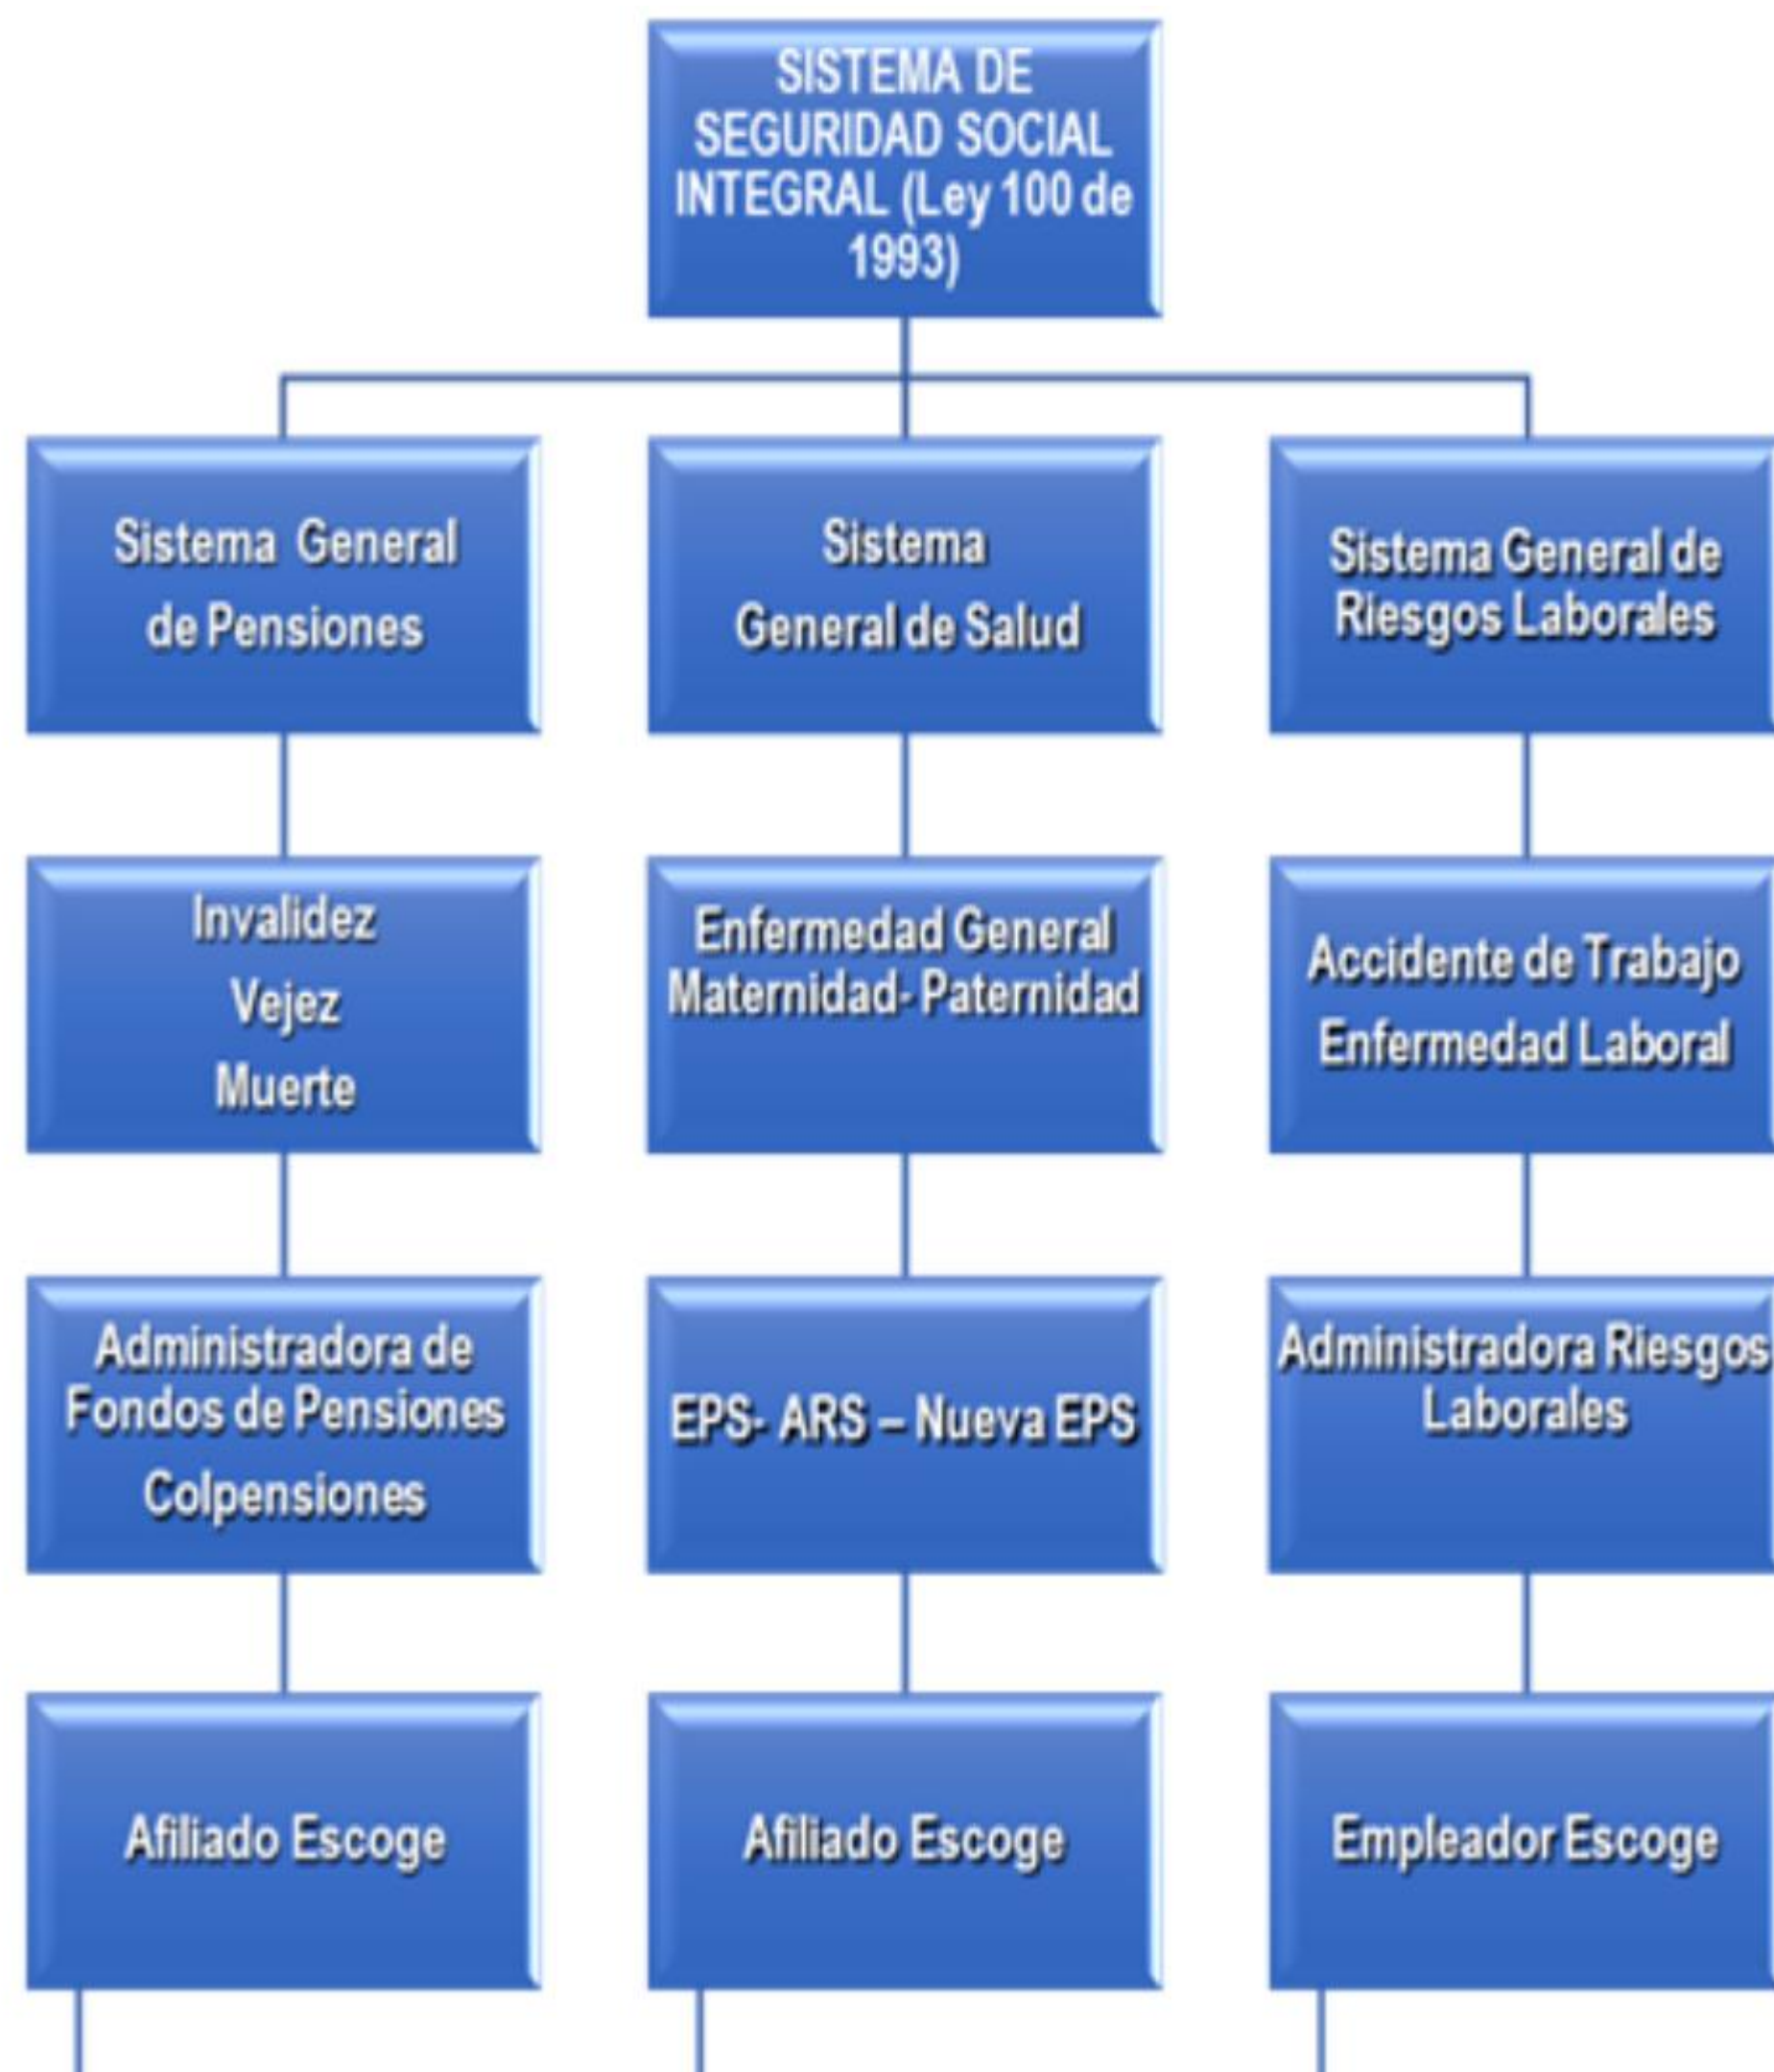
SISTEMA DE SEGURIDAD SOCIAL INTEGRAL (Ley 100 de 1993)

Sistema General de Pensiones

Invalidez
Vejez
Muerte

Administradora de Fondos de Pensiones
Colpensiones

Afiliado Escoge

Sistema General de Salud

Enfermedad General
Maternidad- Paternidad

EPS- ARS – Nueva EPS

Afiliado Escoge

Sistema General de Riesgos Laborales

Accidente de Trabajo
Enfermedad Laboral

Administradora Riesgos Laborales

Empleador Escoge